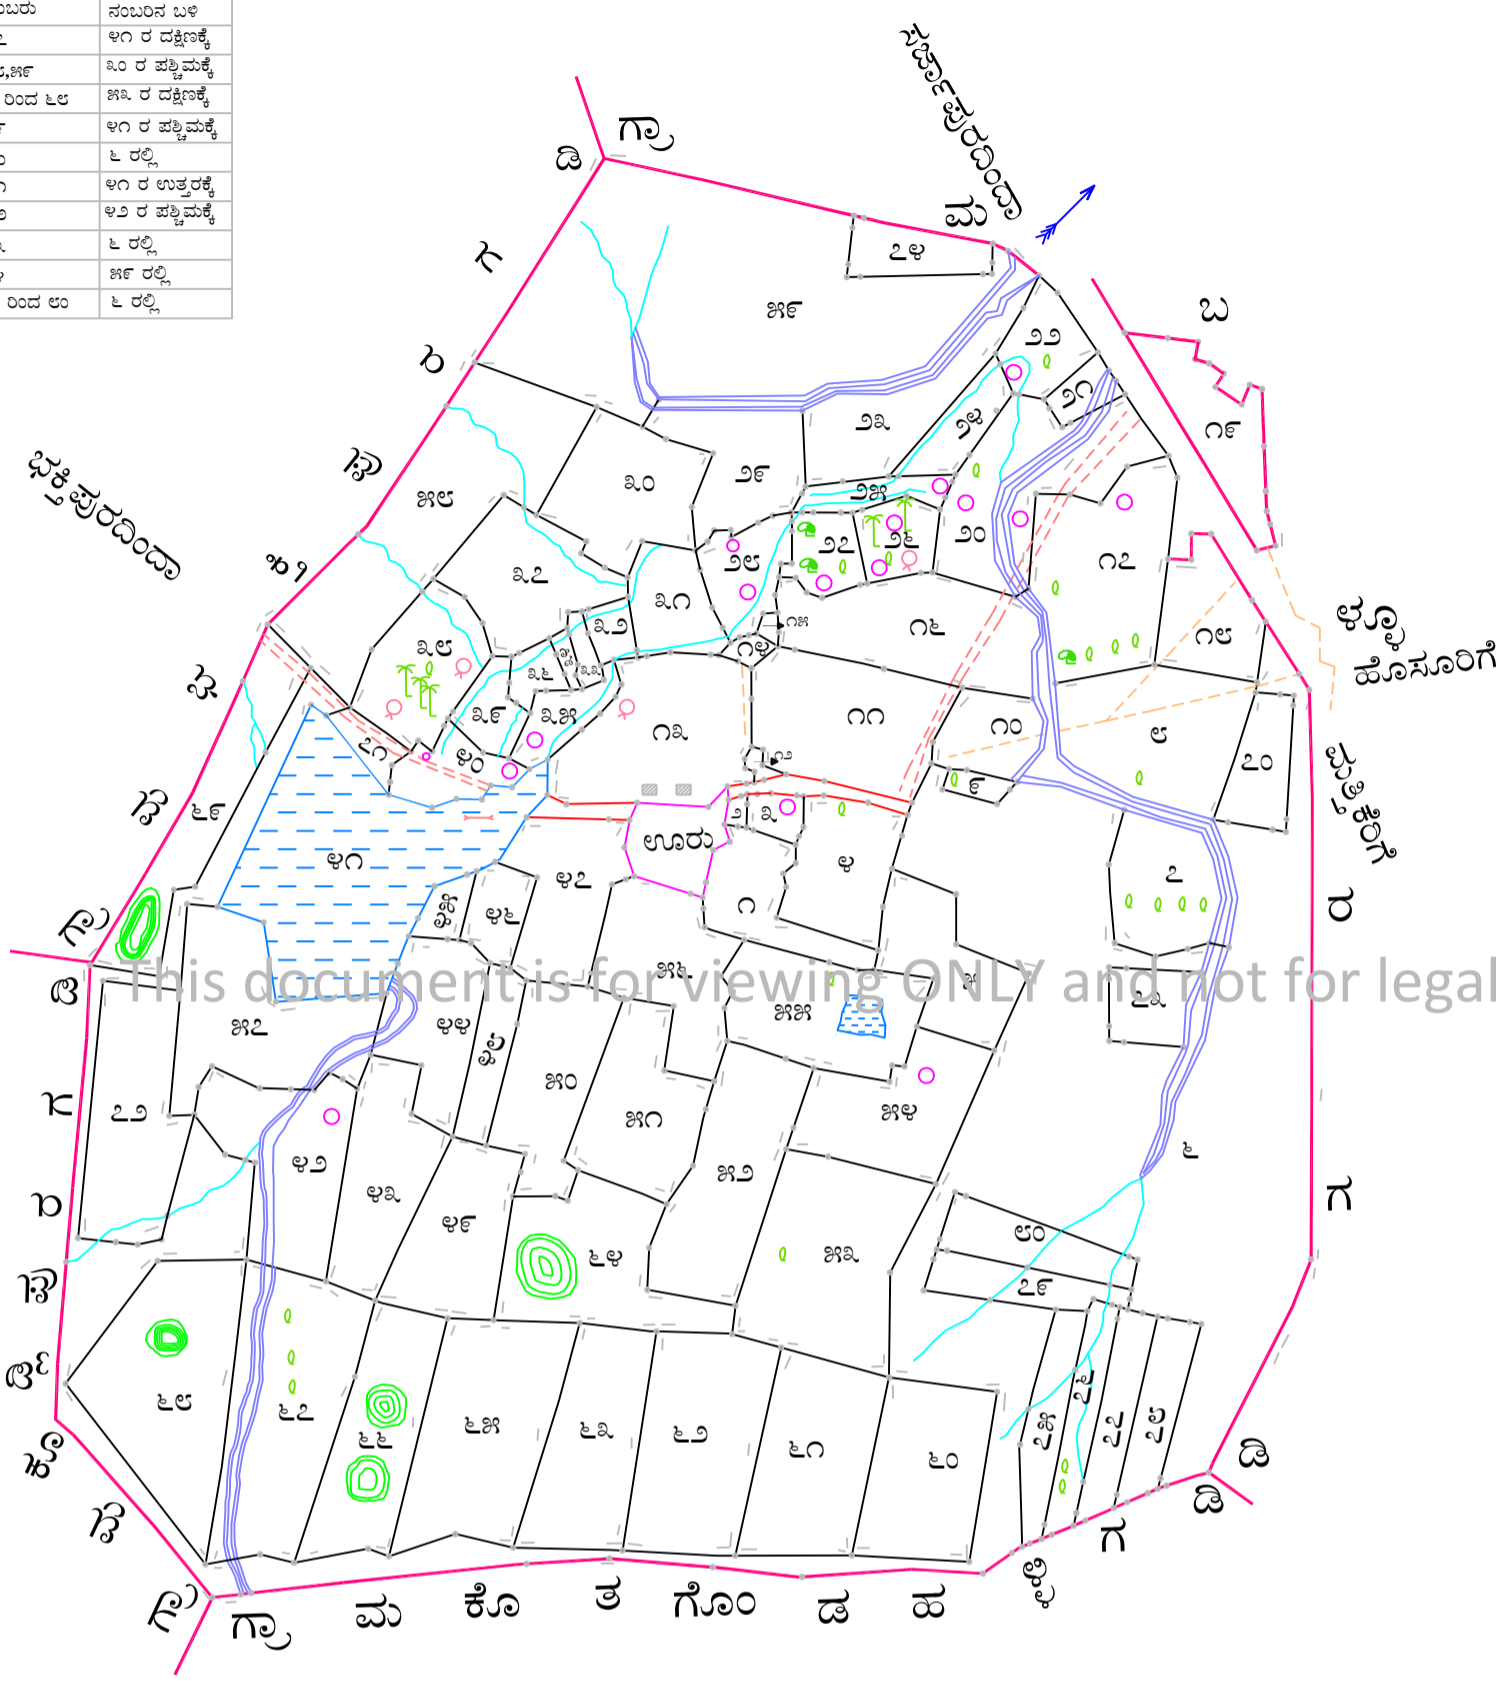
| ...ಬರು | ನಂಬರಿನ ಬಳಿ |
|---|---|
| ...೭ | ೪೧ ರ ದಕ್ಷಿಣಕ್ಕೆ |
| ...,೫೯ | ೩೦ ರ ಪಶ್ಚಿಮಕ್ಕೆ |
| ...ರಿಂದ ೬೮ | ೫೩ ರ ದಕ್ಷಿಣಕ್ಕೆ |
| ... | ೪೧ ರ ಪಶ್ಚಿಮಕ್ಕೆ |
| ... | ೬ ರಲ್ಲಿ |
| ... | ೪೧ ರ ಉತ್ತರಕ್ಕೆ |
| ... | ೪೨ ರ ಪಶ್ಚಿಮಕ್ಕೆ |
| ... | ೬ ರಲ್ಲಿ |
| ... | ೫೯ ರಲ್ಲಿ |
| ...ರಿಂದ ೮೦ | ೬ ರಲ್ಲಿ |

ಸಪ್ಪಲಪುರದಿಂದ

ಚಿಕ್ಕಪುರದಿಂದ

ಗ್ರಾಮ ಹೊಸೂರಿಗೆ

ಮುತ್ತಿಗೆಗೆ

ಡಿ ಗ್ರಾ ಮ ಬ

ಗ ಲ ಪು ಕ್ಕ ಭ ಹ ಗ್ರಾ ಡಿ ಗ ಲ ಪು ಡ್ ಕೂ ಹ ಗ್ರಾ

ಗ್ರಾ ಮ ಕೊ ತ ಗೊಂ ಡ ಹ ಳ್ಳಿ ಗ ಡಿ ಡಿ ಗ ರ

ಊರು

೭೪ ೫೯ ೨೨ ೬೧ ೧೯ ೫೩ ೫೧ ೩೦ ೨೯ ೫೮ ೩೭ ೩೨ ೩೬ ೩೪ ೨೭ ೨೦ ೧೭ ೩೧ ೨೮ ೩೮ ೩೫ ೩೬ ೩೫ ೩೯ ೪೦ ೨೬ ೩೫ ೧೪ ೧೬ ೧೨ ೧೧ ೧೦ ೧೫ ೧೮ ೯ ೮ ೭ ೬ ೫ ೪ ೩ ೨ ೧ ೪೧ ೪೨ ೪೩ ೪೫ ೪೬ ೪೪ ೪೭ ೪೮ ೪೯ ೫೦ ೫೨ ೫೪ ೫೬ ೫೭ ೫೫ ೬೦ ೬೨ ೬೩ ೬೪ ೬೫ ೬೬ ೬೮ ೮೦ ೭೯ ೭೮ ೭೭ ೭೬ ೭೫ ೨೧ ೧೭

This document is for viewing ONLY and not for legal